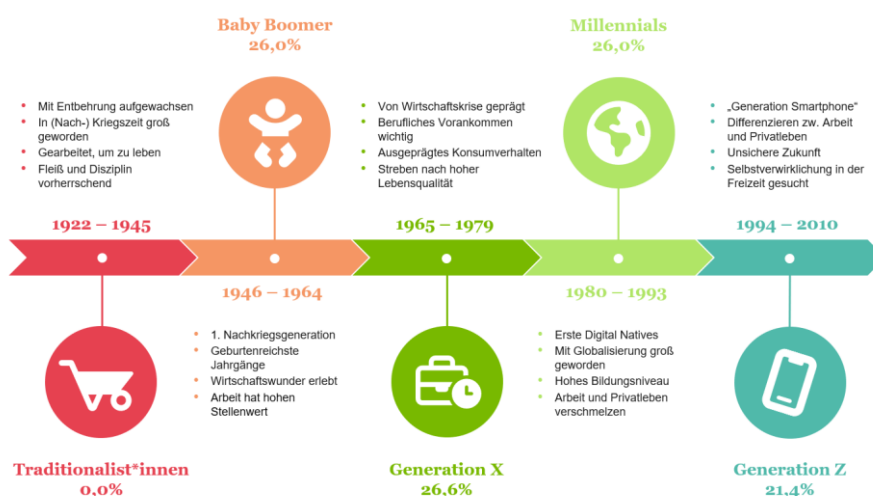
Baby Boomer
26,0%

Millennials
26,0%

- Mit Entbehrung aufgewachsen
- In (Nach-) Kriegszeit groß geworden
- Gearbeitet, um zu leben
- Fleiß und Disziplin vorherrschend

- Von Wirtschaftskrise geprägt
- Berufliches Vorankommen wichtig
- Ausgeprägtes Konsumverhalten
- Streben nach hoher Lebensqualität

- „Generation Smartphone“
- Differenzieren zw. Arbeit und Privatleben
- Unsichere Zukunft
- Selbstverwirklichung in der Freizeit gesucht

1922 – 1945

1965 – 1979

1994 – 2010

1946 – 1964

1980 – 1993

- 1. Nachkriegsgeneration
- Geburtenreichste Jahrgänge
- Wirtschaftswunder erlebt
- Arbeit hat hohen Stellenwert

- Erste Digital Natives
- Mit Globalisierung groß geworden
- Hohes Bildungsniveau
- Arbeit und Privatleben verschmelzen

Traditionalist*innen
0,0%

Generation X
26,6%

Generation Z
21,4%